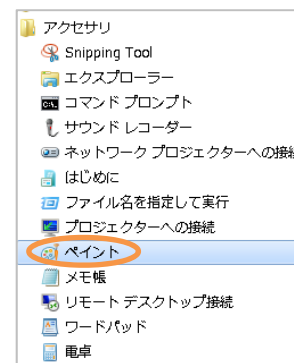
アクセサリ
Snipping Tool
エクスプローラー
コマンド プロンプト
サウンド レコーダー
ネットワーク プロジェクターへの接続
はじめに
ファイル名を指定して実行
プロジェクターへの接続
ペイント
メモ帳
リモート デスクトップ接続
ワードパッド
電卓